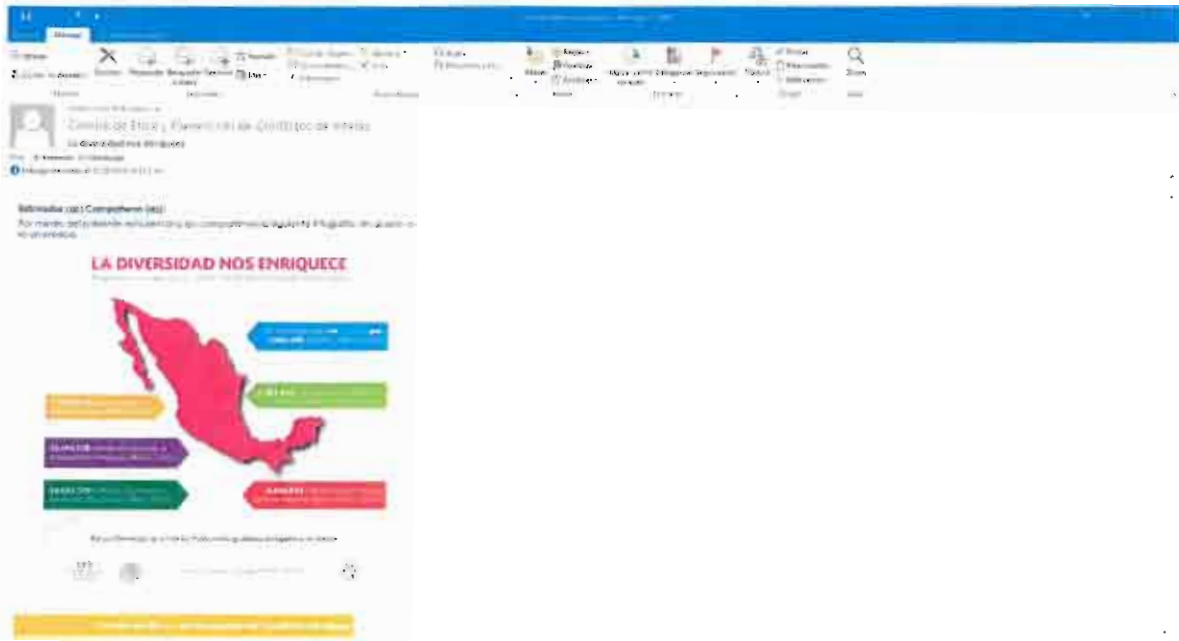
Mensaje

Eliminar Responder Responder a todos Reenviar

Comité de Ética y Prevención de Conflictos de Interés

La diversidad nos enriquece

Estimadas (os) Compañeras (os):

Por medio del presente se comparte la siguiente infografía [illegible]

LA DIVERSIDAD NOS ENRIQUECE